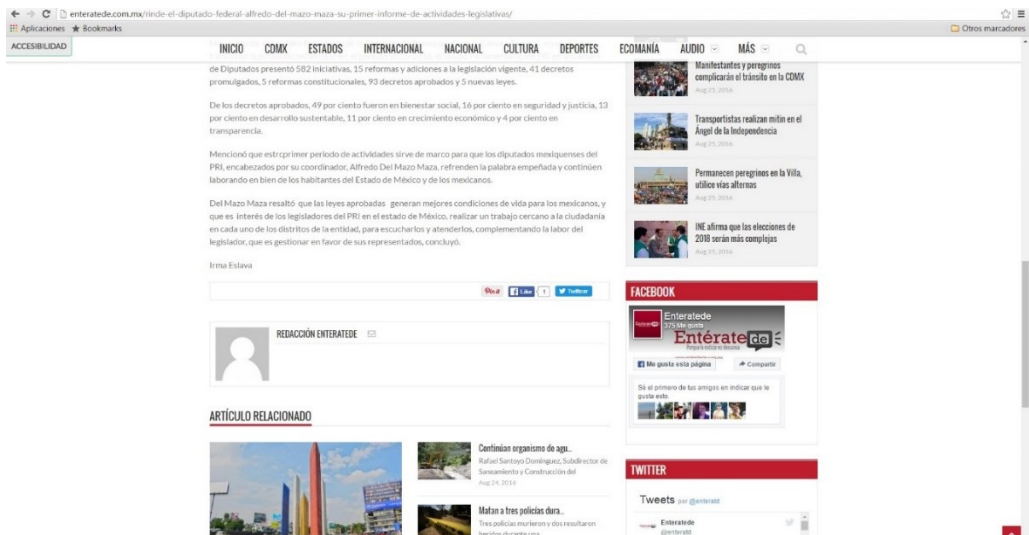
enteratede.com.mx/rinde-el-diputado-federal-alfredo-del-mazo-maza-su-primer-informe-de-actividades-legislativas/

Aplicaciones ★ Bookmarks

Otros marcadores

ACCESIBILIDAD

INICIO CDMX ESTADOS INTERNACIONAL NACIONAL CULTURA DEPORTES ECOMANÍA AUDIO MÁS

de Diputados presentó 582 iniciativas, 15 reformas y adiciones a la legislación vigente, 41 decretos promulgados, 5 reformas constitucionales, 93 decretos aprobados y 5 nuevas leyes.

De los decretos aprobados, 49 por ciento fueron en bienestar social, 16 por ciento en seguridad y justicia, 13 por ciento en desarrollo sustentable, 11 por ciento en crecimiento económico y 4 por ciento en transparencia.

Mencionó que estrcprimer periodo de actividades sirve de marco para que los diputados mexiquenses del PRI, encabezados por su coordinador, Alfredo Del Mazo Maza, refrenden la palabra empeñada y continúen laborando en bien de los habitantes del Estado de México y de los mexicanos.

Del Mazo Maza resaltó que las leyes aprobadas generan mejores condiciones de vida para los mexicanos, y que es interés de los legisladores del PRI en el estado de México, realizar un trabajo cercano a la ciudadanía en cada uno de los distritos de la entidad, para escucharlos y atenderlos, complementando la labor del legislador, que es gestionar en favor de sus representados, concluyó.

Irma Eslava

Pin it Like 1 Twitter

REDACCIÓN ENTERATEDE

ARTÍCULO RELACIONADO

Continúan organismo de agu...
Rafael Santoyo Domínguez, Subdirector de Saneamiento y Construcción del
Aug 24, 2016

Matan a tres policías dura...
Tres policías murieron y dos resultaron

Manifestantes y peregrinos complicarán el tránsito en la CDMX
Aug 25, 2016

Transportistas realizan mitin en el Ángel de la Independencia
Aug 25, 2016

Permanecen peregrinos en la Villa, utilice vías alternas
Aug 25, 2016

INE afirma que las elecciones de 2018 serán más complejas
Aug 25, 2016

FACEBOOK

Enteratede
375 Me gusta
Entérate de
Me gusta esta página
Compartir
Sé el primero de tus amigos en indicar que le gusta esto.

TWITTER

Tweets por @enteratd
Enteratede
@enteratd